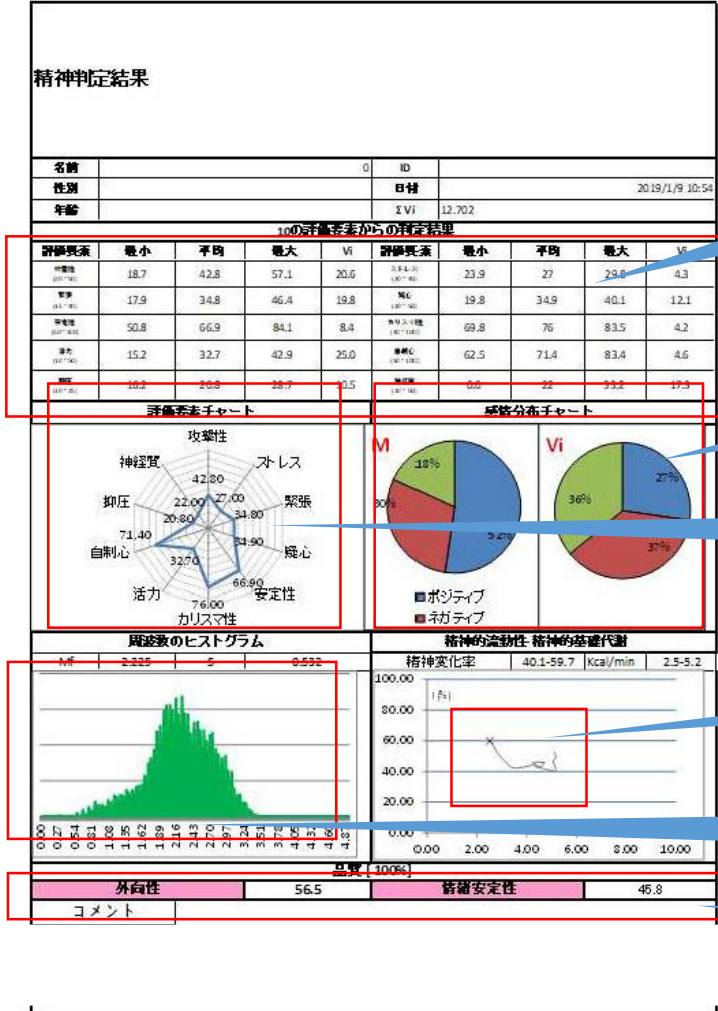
精神判定結果

| 名前 | 0 | ID | |
|---|---|---|---|
| 性別 | | 日付 | 2019/1/9 10:54 |
| 年齢 | | ΣVi | 12.702 |

10の評価要素からの判定結果

| 評価要素 | 最小 | 平均 | 最大 | Vi | 評価要素 | 最小 | 平均 | 最大 | Vi |
|---|---|---|---|---|---|---|---|---|---|
| 攻撃性 | 18.7 | 42.8 | 57.1 | 20.6 | ストレス | 23.9 | 27 | 29.8 | 4.3 |
| 緊張 | 17.9 | 34.8 | 46.4 | 19.8 | 疑心 | 19.8 | 34.9 | 40.1 | 12.1 |
| 安定性 | 50.8 | 66.9 | 84.1 | 8.4 | カリスマ性 | 69.8 | 76 | 83.5 | 4.2 |
| 活力 | 15.2 | 32.7 | 42.9 | 25.0 | 自制心 | 62.5 | 71.4 | 83.4 | 4.6 |
| 抑圧 | 10.2 | 20.8 | 28.7 | 10.5 | 神経質 | 0.0 | 22 | 33.2 | 17.3 |

評価要素チャート

攻撃性 42.80 ストレス 27.00 緊張 34.80 疑心 34.90 安定性 66.90 カリスマ性 76.00 活力 32.70 自制心 71.40 抑圧 20.80 神経質 22.00

感情分布チャート

M 18% 30% 52%
Vi 27% 36% 37%
ポジティブ
ネガティブ

周波数のヒストグラム

| Mf | 2.225 | S | 0.532 |
|---|---|---|---|

0.00 0.27 0.54 0.81 1.08 1.35 1.62 1.89 2.16 2.43 2.70 2.97 3.24 3.51 3.78 4.05 4.32 4.59 4.86

精神的流動性・精神的基礎代謝

| 精神変化率 | 40.1-59.7 | Kcal/min | 2.5-5.2 |
|---|---|---|---|

100.00 80.00 60.00 40.00 20.00 0.00
0.00 2.00 4.00 6.00 8.00 10.00

品質 [100%]

| 外向性 | 56.5 | 情緒安定性 | 45.8 |
|---|---|---|---|

コメント